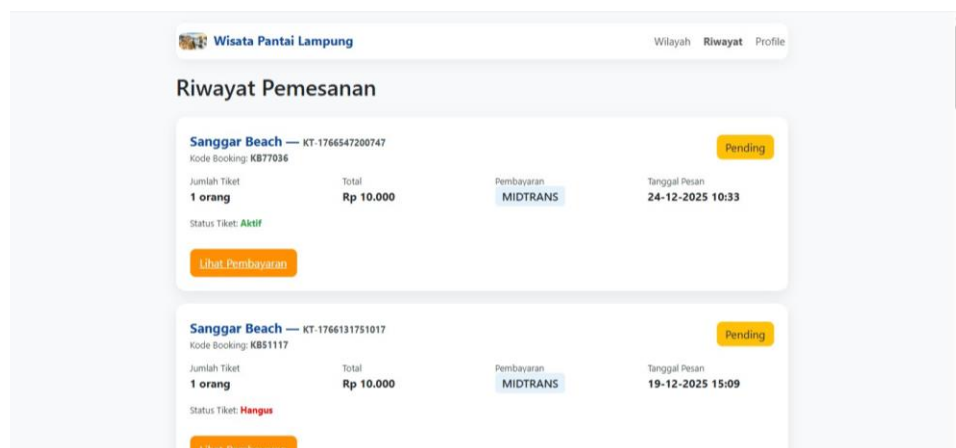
Wisata Pantai Lampung

Wilayah Riwayat Profile

Riwayat Pemesanan

Sanggar Beach — KT-1766547200747
Kode Booking: KB77036

Pending

| Jumlah Tiket | Total | Pembayaran | Tanggal Pesan |
|---|---|---|---|
| 1 orang | Rp 10.000 | MIDTRANS | 24-12-2025 10:33 |

Status Tiket: Aktif

Lihat Pembayaran

Sanggar Beach — KT-1766131751017
Kode Booking: KB51117

Pending

| Jumlah Tiket | Total | Pembayaran | Tanggal Pesan |
|---|---|---|---|
| 1 orang | Rp 10.000 | MIDTRANS | 19-12-2025 15:09 |

Status Tiket: Hangus

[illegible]